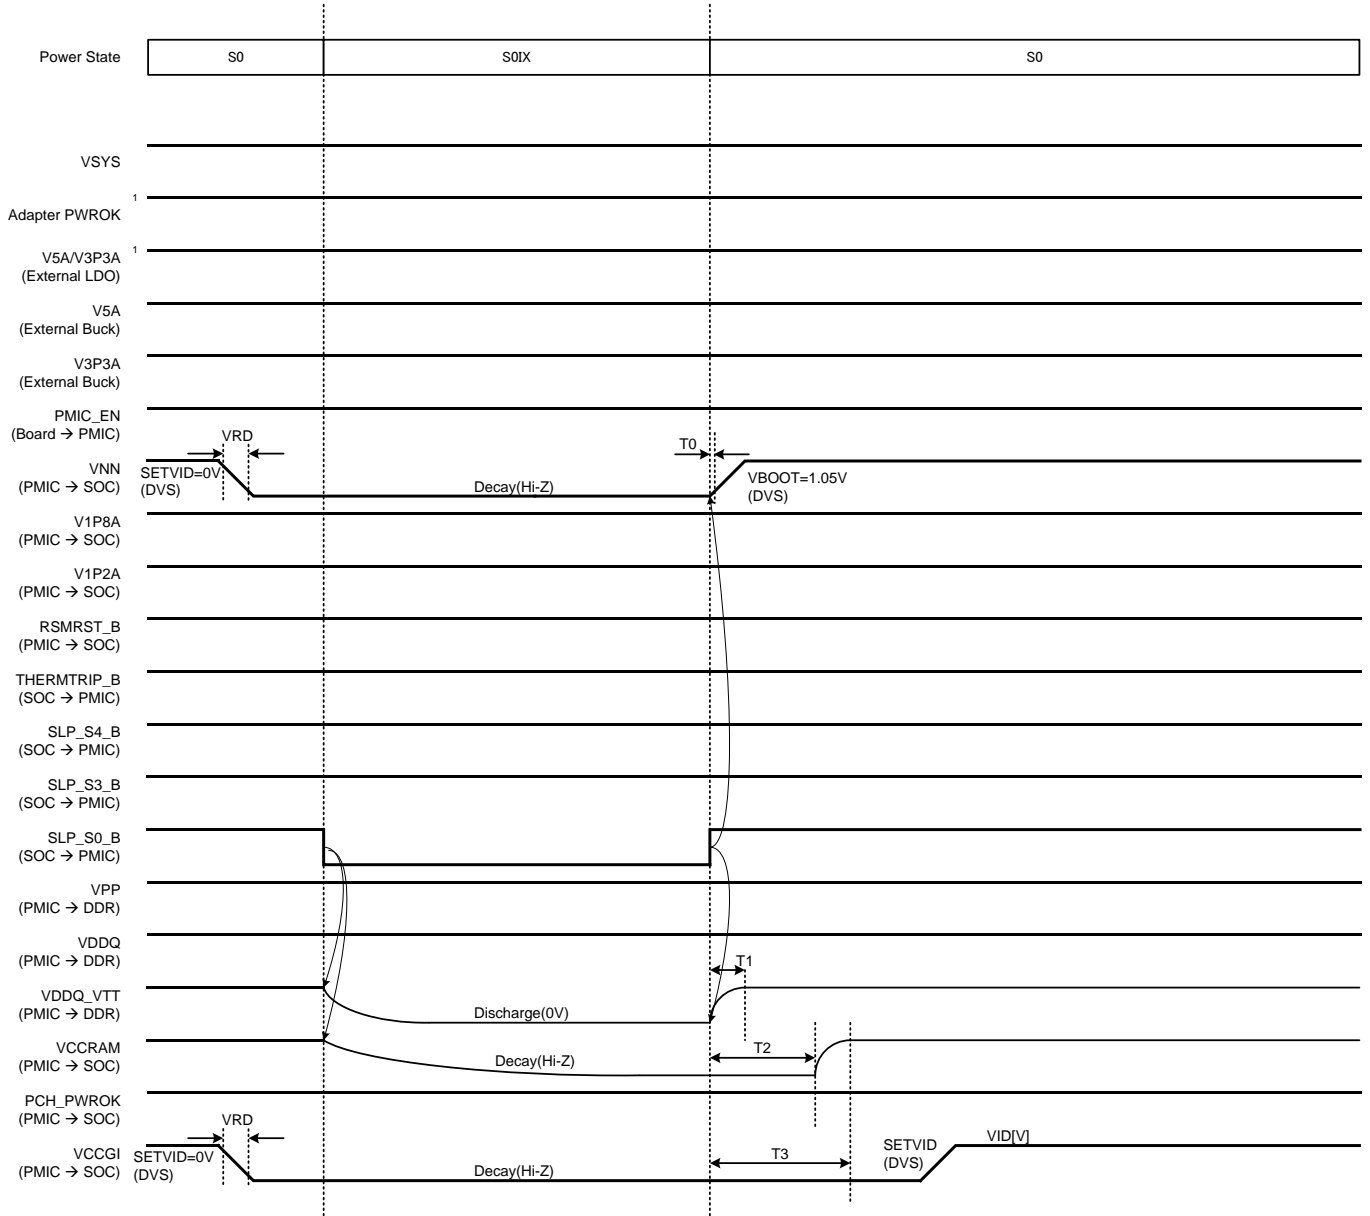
Power State
S0
S0IX
S0

VSYS

Adapter PWROK $^1$

V5A/V3P3A $^1$
(External LDO)

V5A
(External Buck)

V3P3A
(External Buck)

PMIC_EN
(Board → PMIC)

VRD
T0

VNN
(PMIC → SOC)
SETVID=0V
(DVS)
Decay(Hi-Z)
VBOOT=1.05V
(DVS)

V1P8A
(PMIC → SOC)

V1P2A
(PMIC → SOC)

RSMRST_B
(PMIC → SOC)

THERMTRIP_B
(SOC → PMIC)

SLP_S4_B
(SOC → PMIC)

SLP_S3_B
(SOC → PMIC)

SLP_S0_B
(SOC → PMIC)

VPP
(PMIC → DDR)

VDDQ
(PMIC → DDR)

T1

VDDQ_VTT
(PMIC → DDR)
Discharge(0V)

VCCRAM
(PMIC → SOC)
T2
Decay(Hi-Z)

PCH_PWROK
(PMIC → SOC)

VRD

VCCGI
(PMIC → SOC)
SETVID=0V
(DVS)
Decay(Hi-Z)
T3
SETVID
(DVS)
VID[V]